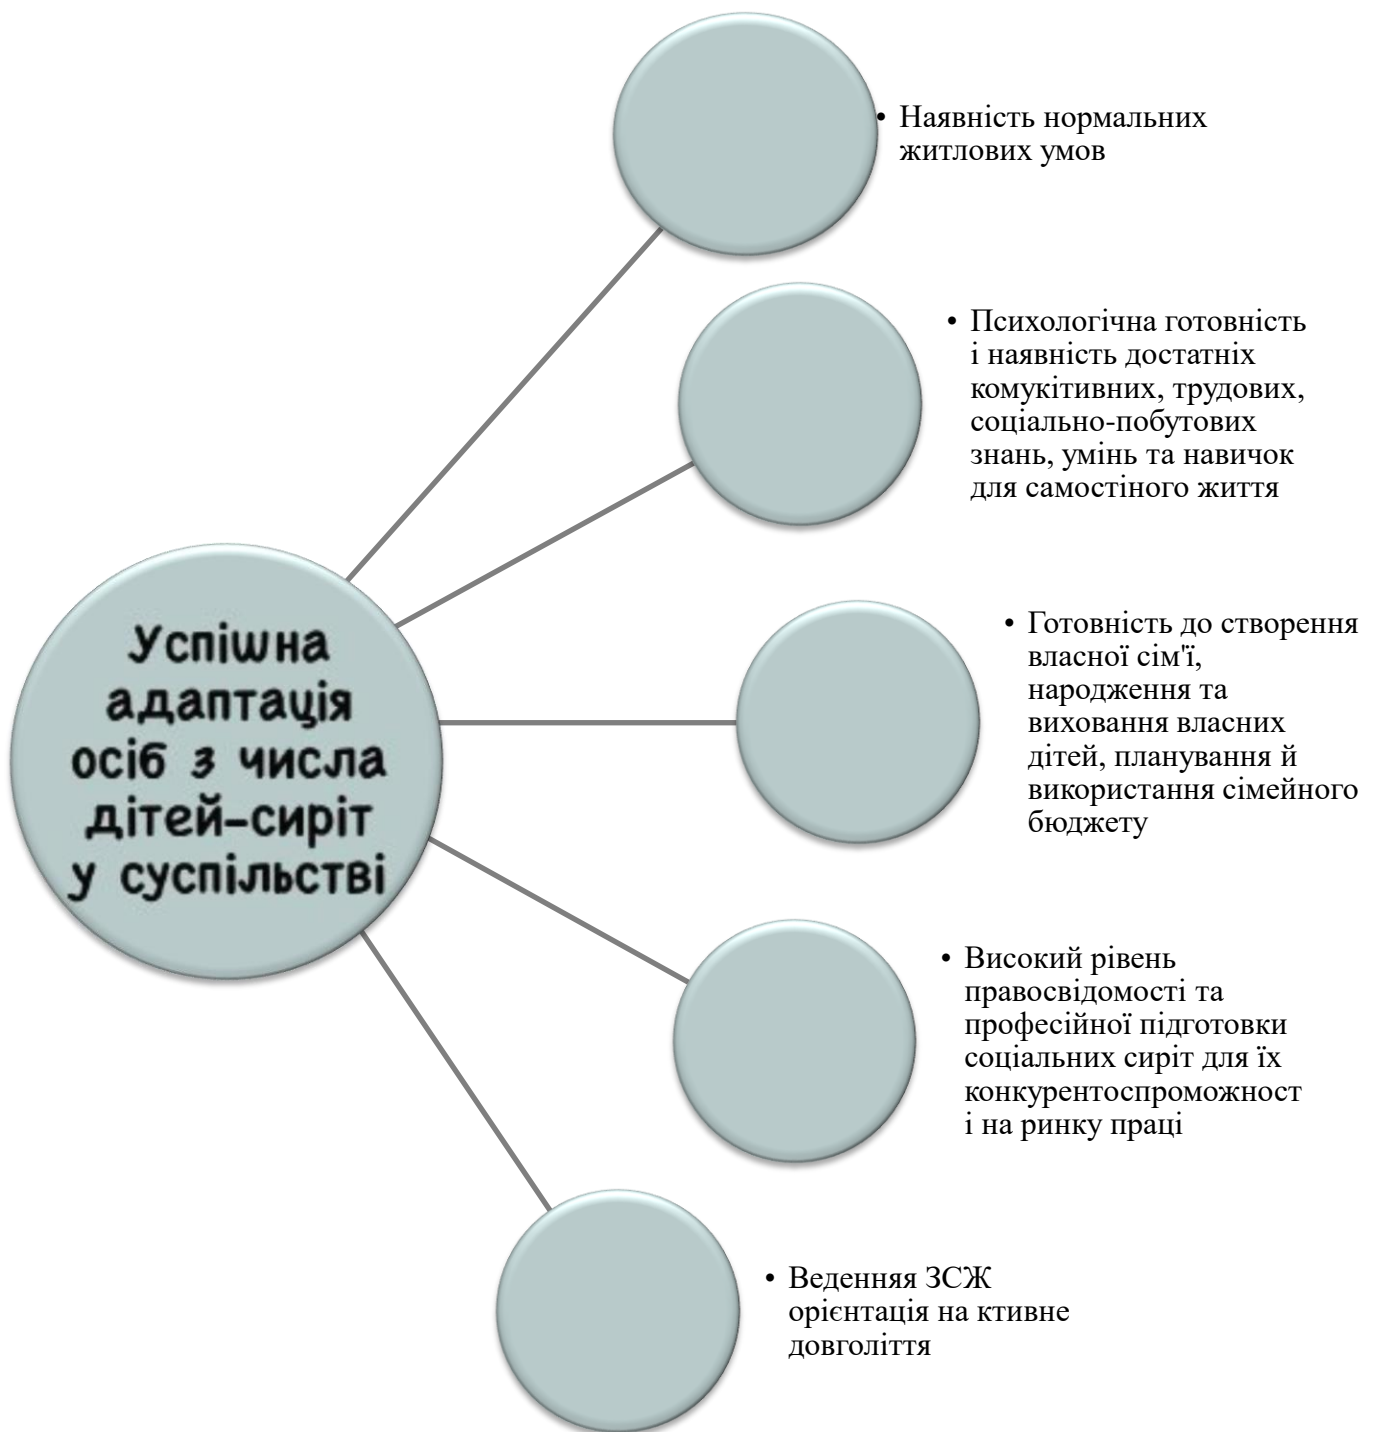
Успішна адаптація осіб з числа дітей-сиріт у суспільстві

• Наявність нормальних житлових умов

• Психологічна готовність і наявність достатніх комукітивних, трудових, соціально-побутових знань, умінь та навичок для самостіного життя

• Готовність до створення власної сім'ї, народження та виховання власних дітей, планування й використання сімейного бюджету

• Високий рівень правосвідомості та професійної підготовки соціальних сиріт для їх конкурентоспроможност і на ринку праці

• Веденняя ЗСЖ орієнтація на ктивне довголіття